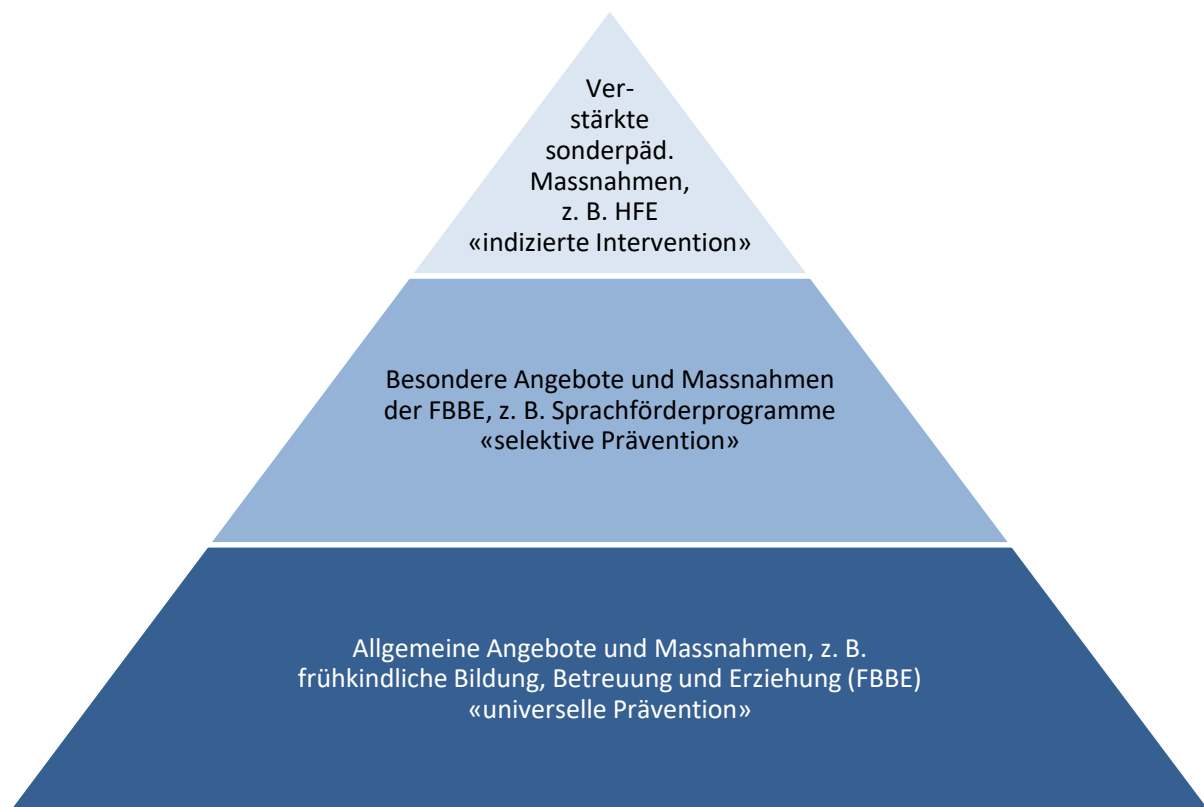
Verstärkte sonderpäd. Massnahmen, z. B. HFE «indizierte Intervention»

Besondere Angebote und Massnahmen der FBBE, z. B. Sprachförderprogramme «selektive Prävention»

Allgemeine Angebote und Massnahmen, z. B. frühkindliche Bildung, Betreuung und Erziehung (FBBE) «universelle Prävention»